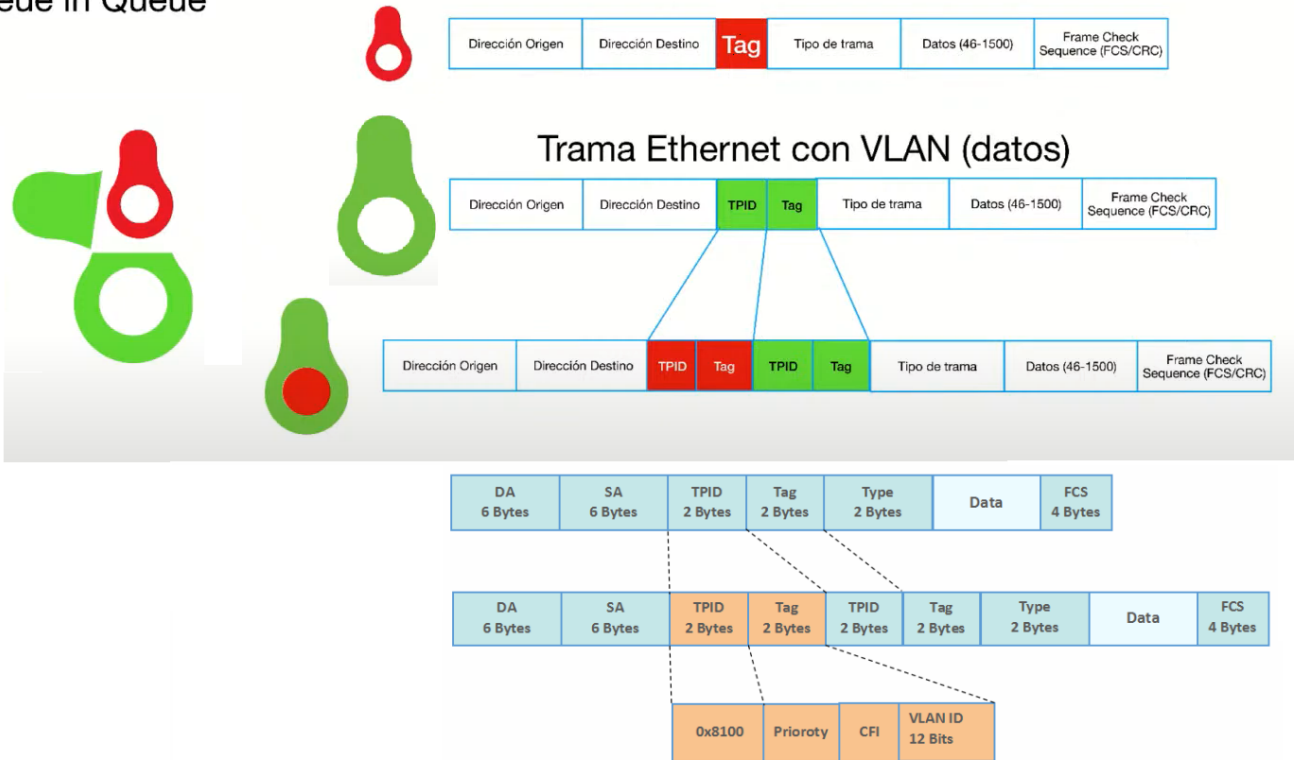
eue in Queue

| Dirección Origen | Dirección Destino | Tag | Tipo de trama | Datos (46-1500) | Frame Check Sequence (FCS/CRC) |
|---|---|---|---|---|---|

Trama Ethernet con VLAN (datos)

| Dirección Origen | Dirección Destino | TPID | Tag | Tipo de trama | Datos (46-1500) | Frame Check Sequence (FCS/CRC) |
|---|---|---|---|---|---|---|

| Dirección Origen | Dirección Destino | TPID | Tag | TPID | Tag | Tipo de trama | Datos (46-1500) | Frame Check Sequence (FCS/CRC) |
|---|---|---|---|---|---|---|---|---|

| DA 6 Bytes | SA 6 Bytes | TPID 2 Bytes | Tag 2 Bytes | Type 2 Bytes | Data | FCS 4 Bytes |
|---|---|---|---|---|---|---|

| DA 6 Bytes | SA 6 Bytes | TPID 2 Bytes | Tag 2 Bytes | TPID 2 Bytes | Tag 2 Bytes | Type 2 Bytes | Data | FCS 4 Bytes |
|---|---|---|---|---|---|---|---|---|

| 0x8100 | Prioroty | CFI | VLAN ID 12 Bits |
|---|---|---|---|